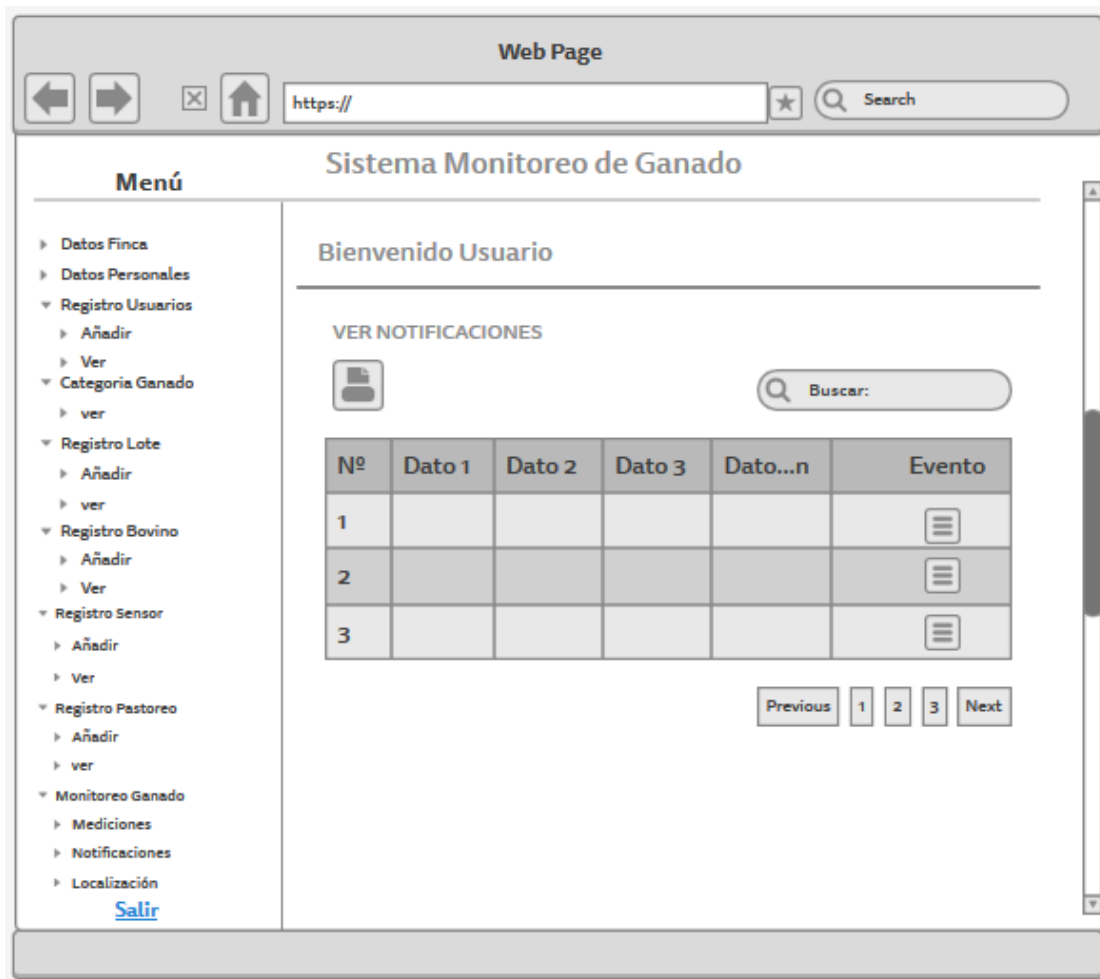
Web Page

https://

Search

Menú

Sistema Monitoreo de Ganado

Datos Finca
Datos Personales
Registro Usuarios
Añadir
Ver
Categoria Ganado
ver
Registro Lote
Añadir
ver
Registro Bovino
Añadir
Ver
Registro Sensor
Añadir
Ver
Registro Pastoreo
Añadir
ver
Monitoreo Ganado
Mediciones
Notificaciones
Localización
Salir

Bienvenido Usuario

VER NOTIFICACIONES

Buscar:

| Nº | Dato 1 | Dato 2 | Dato 3 | Dato...n | Evento |
|---|---|---|---|---|---|
| 1 | | | | | |
| 2 | | | | | |
| 3 | | | | | |

Previous 1 2 3 Next